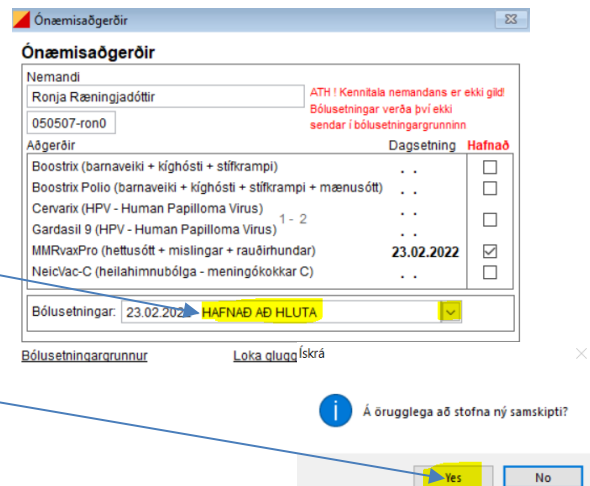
Ónæmisaðgerðir

Ónæmisaðgerðir

Nemandi

Ronja Ræningjadóttir

050507-ron0

ATH ! Kennitala nemandans er ekki gild! Bólusetningar verða því ekki sendar í bólusetningargrunninn

Aðgerðir

Dagsetning

Hafnað

Boostrix (barnaveiki + kíghósti + stífkrampi)

Boostrix Polio (barnaveiki + kíghósti + stífkrampi + mænusótt)

Cervarix (HPV - Human Papilloma Virus)

Gardasil 9 (HPV - Human Papilloma Virus)

1 - 2

MMRvaxPro (hettusótt + mislingar + rauðirhundar)

23.02.2022

NeicVac-C (heilahimnubólga - meningókokkar C)

Bólusetningar: 23.02.202 HAFNAÐ AÐ HLUTA

Bólusetningargrunnur

Loka glugg Ískrá

Á örugglega að stofna ný samskipti?

Yes

No